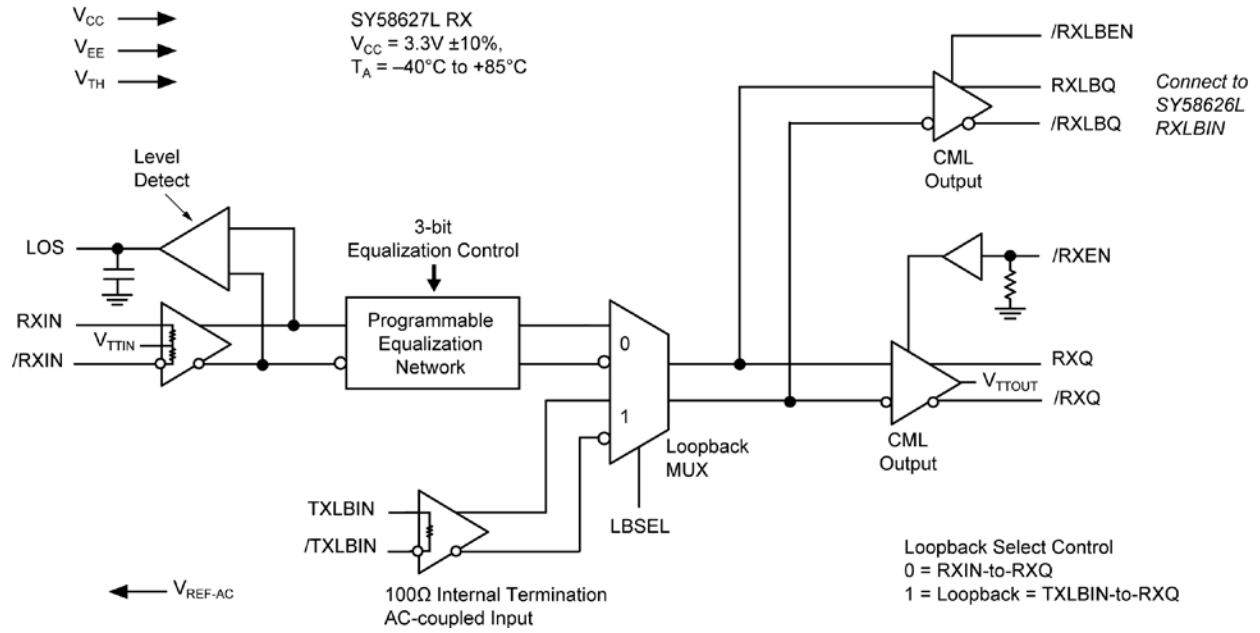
$V_{CC}$
$V_{EE}$
$V_{TH}$

SY58627L RX
$V_{CC}$ = 3.3V ±10%,
$T_A$ = –40°C to +85°C

/RXLBEN
RXLBQ
/RXLBQ
Connect to SY58626L RXLBIN

CML Output

Level Detect

LOS

3-bit Equalization Control

RXIN
$V_{TTIN}$
/RXIN

Programmable Equalization Network

0
1

/RXEN

RXQ
$V_{TTOUT}$
/RXQ

Loopback MUX

CML Output

TXLBIN
/TXLBIN

LBSEL

100Ω Internal Termination
AC-coupled Input

$V_{REF-AC}$

Loopback Select Control
0 = RXIN-to-RXQ
1 = Loopback = TXLBIN-to-RXQ